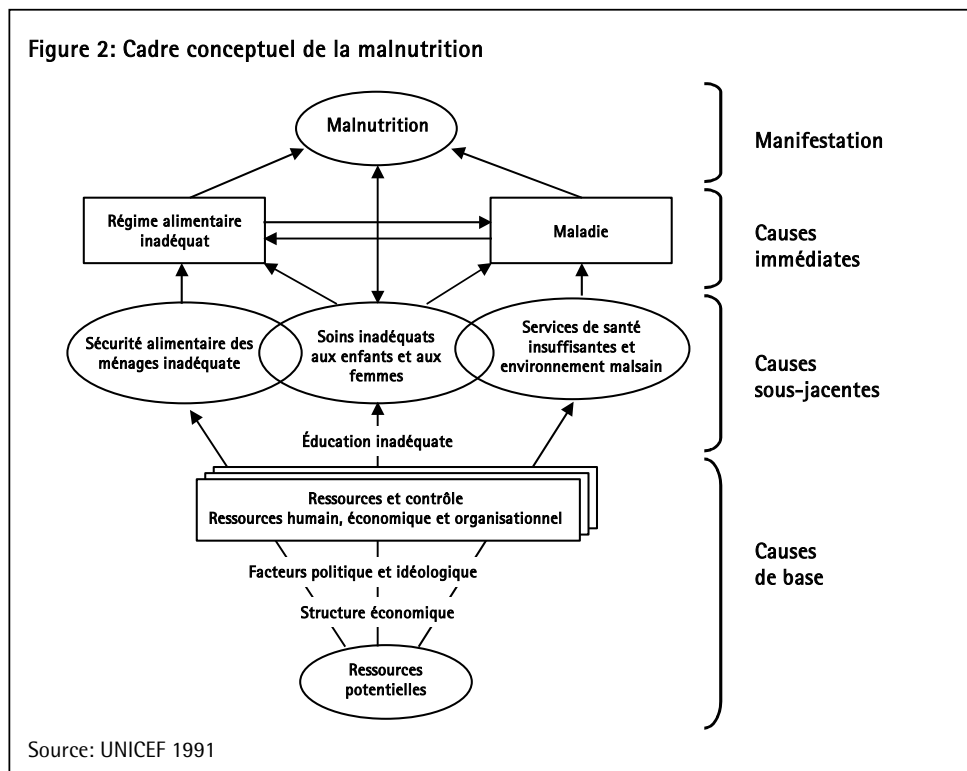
Figure 2: Cadre conceptuel de la malnutrition

Malnutrition

Manifestation

Régime alimentaire inadéquat

Maladie

Causes immédiates

Sécurité alimentaire des ménages inadéquate

Soins inadéquats aux enfants et aux femmes

Services de santé insuffisantes et environnement malsain

Causes sous-jacentes

Éducation inadéquate

Ressources et contrôle
Ressources humain, économique et organisationnel

Facteurs politique et idéologique

Structure économique

Ressources potentielles

Causes de base

Source: UNICEF 1991